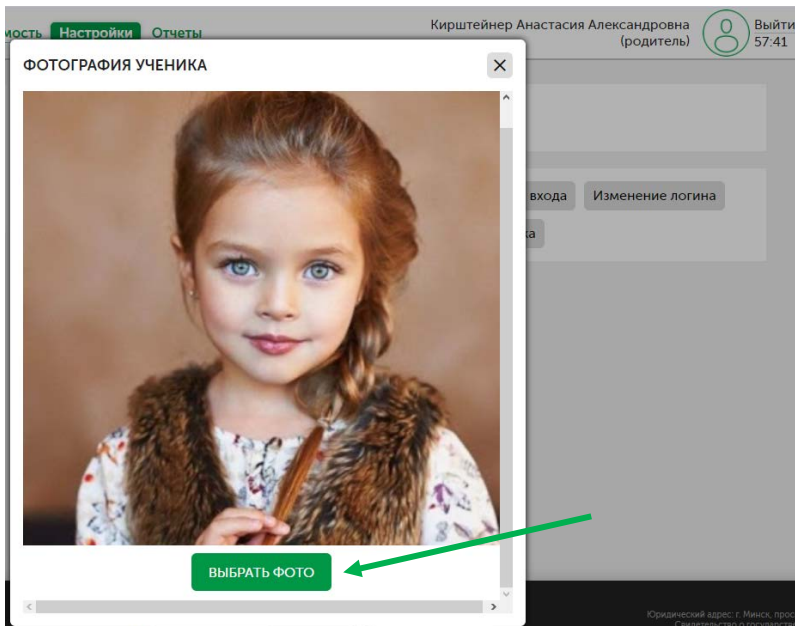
мость Настройки Отчеты

Кирштейнер Анастасия Александровна (родитель)

Выйти 57:41

ФОТОГРАФИЯ УЧЕНИКА

×

входа Изменение логина

ка

ВЫБРАТЬ ФОТО

Юридический адрес: г. Минск, прос

Свидетельство о государств